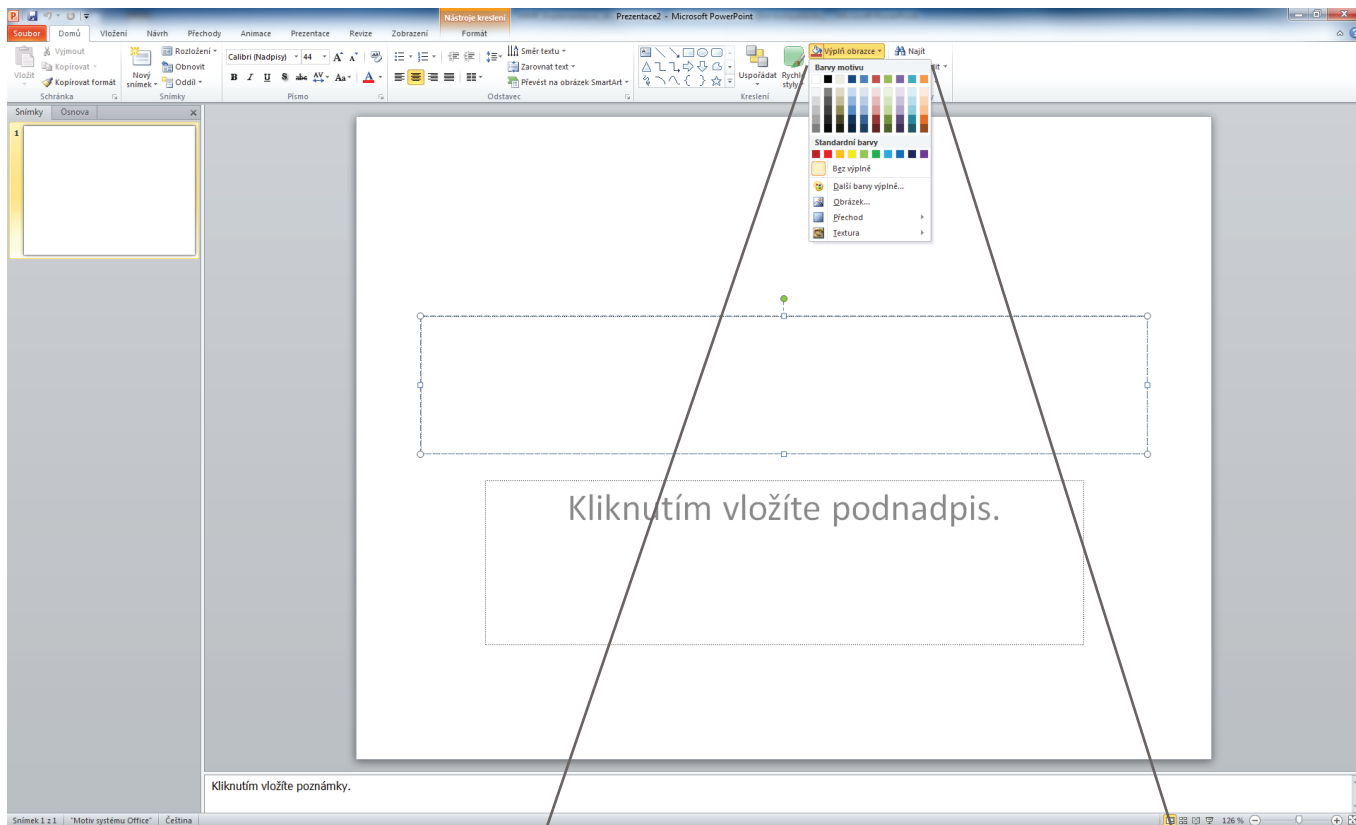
Nástroje kreslení
Prezentace2 - Microsoft PowerPoint

Soubor
Domů
Vložení
Návrh
Přechody
Animace
Prezentace
Revize
Zobrazení
Formát

Vyjmout
Kopírovat
Vložit
Kopírovat formát
Schránka

Rozložení
Obnovit
Nový snímek
Oddíl
Snímky

Calibri (Nadpisy)
44
B I U S abc AV Aa A
Písmo

Směr textu
Zarovnat text
Převést na obrázek SmartArt
Odstavec

Uspořádat
Rychlé styly
Kreslení

Výplň obrazce
Najít

Barvy motivu
Standardní barvy
Bez výplně
Další barvy výplně...
Obrázek...
Přechod
Textura

Snímky
Osnova
1

Kliknutím vložíte podnadpis.

Kliknutím vložíte poznámky.

Snímek 1 z 1
"Motiv systému Office"
Čeština
126 %